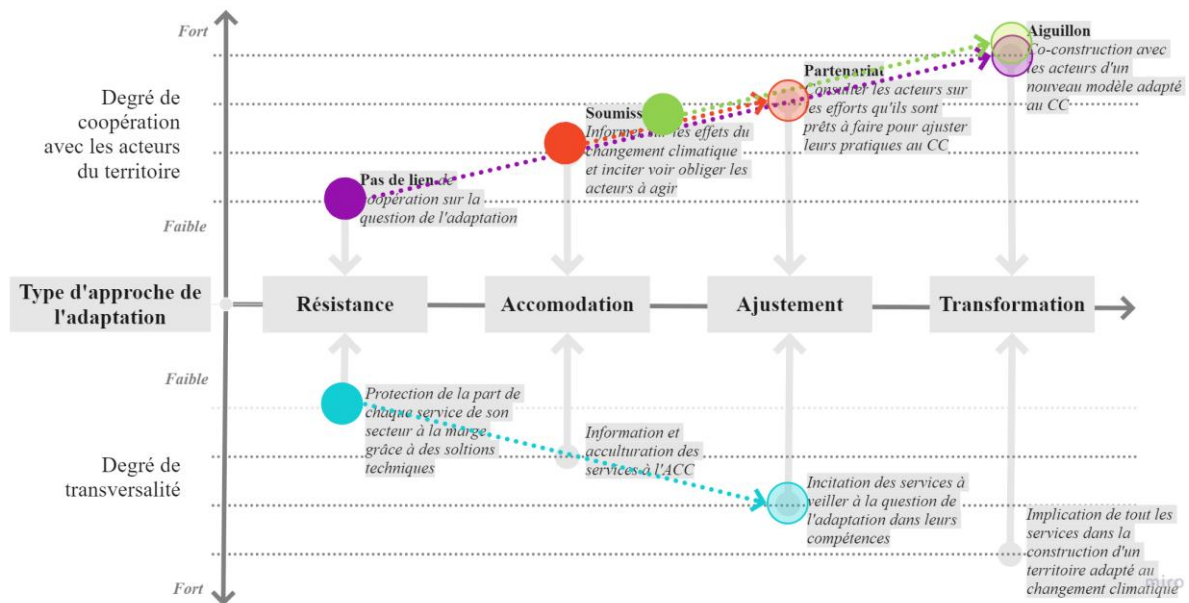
Fort

Degré de coopération avec les acteurs du territoire

Faible

Pas de lien de coopération sur la question de l'adaptation

Soumiss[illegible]
Informer sur les effets du changement climatique et inciter voir obliger les acteurs à agir

Partenariat
Consulter les acteurs sur les efforts qu'ils sont prêts à faire pour ajuster leurs pratiques au CC

Aiguillon
Co-construction avec les acteurs d'un nouveau modèle adapté au CC

Type d'approche de l'adaptation

Résistance

Accomodation

Ajustement

Transformation

Faible

Protection de la part de chaque service de son secteur à la marge grâce à des soltions techniques

Information et acculturation des services à l'ACC

Degré de transversalité

Incitation des services à veiller à la question de l'adaptation dans leurs compétences

Implication de tout les services dans la construction d'un territoire adapté au changement climatique

Fort

miro